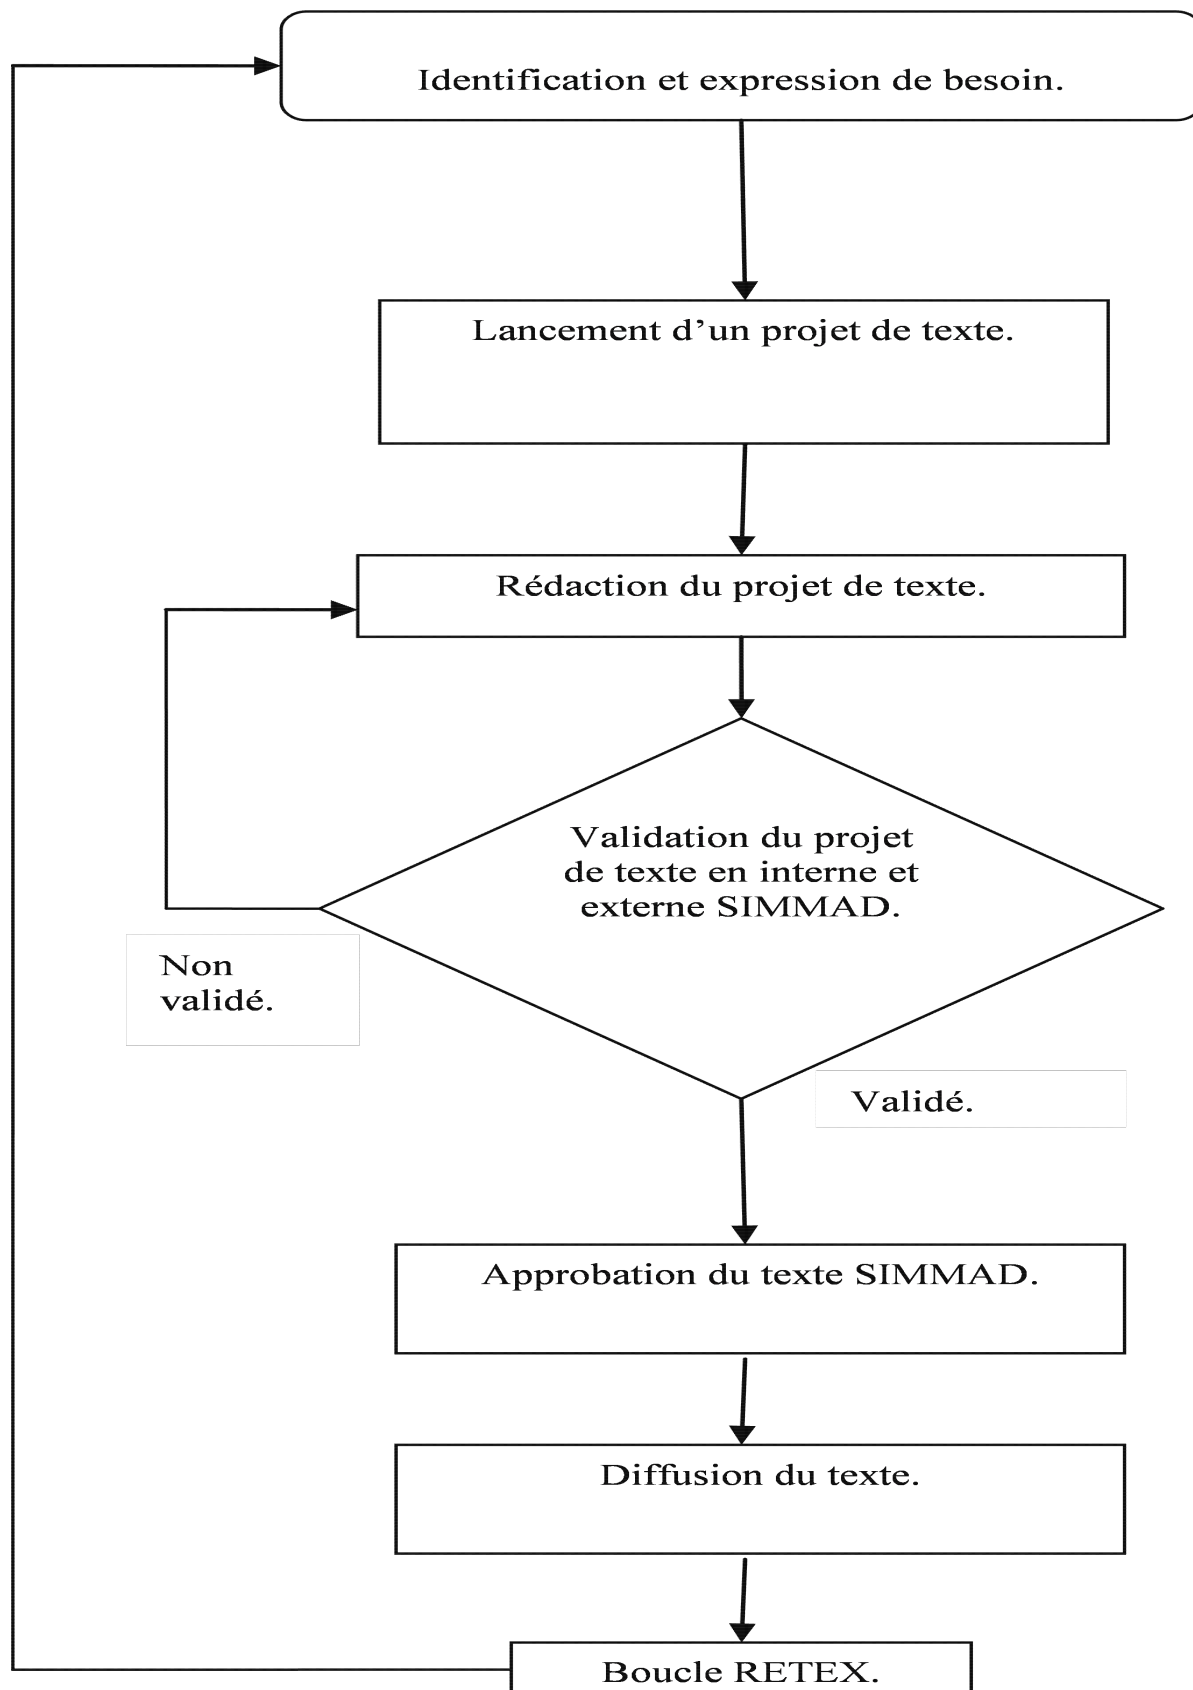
Identification et expression de besoin.

Lancement d’un projet de texte.

Rédaction du projet de texte.

Validation du projet de texte en interne et externe SIMMAD.

Non validé.

Validé.

Approbation du texte SIMMAD.

Diffusion du texte.

Boucle RETEX.